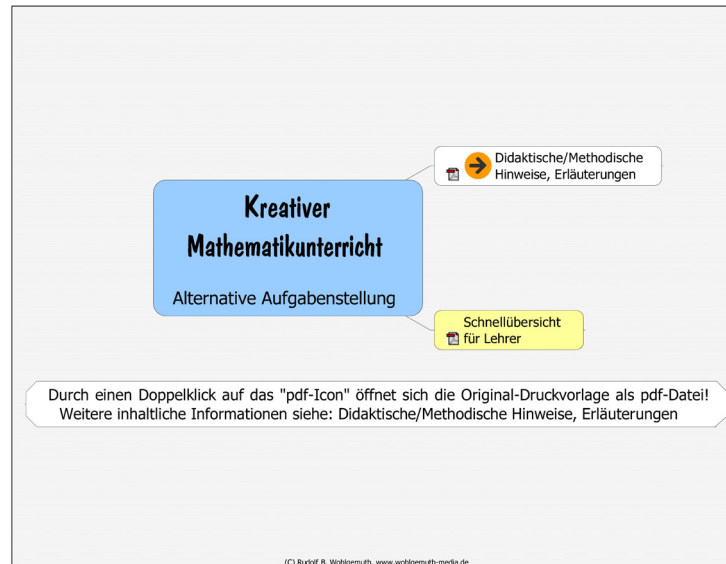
Kreativer Mathematikunterricht

Alternative Aufgabenstellung

Didaktische/Methodische Hinweise, Erläuterungen

Schnellübersicht für Lehrer

Durch einen Doppelklick auf das "pdf-Icon" öffnet sich die Original-Druckvorlage als pdf-Datei! Weitere inhaltliche Informationen siehe: Didaktische/Methodische Hinweise, Erläuterungen

(C) Rudolf B. Wohlgemuth, www.wohlgemuth-media.de